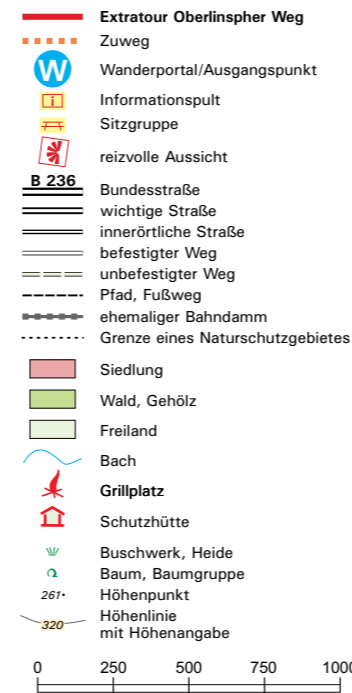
Extratour Oberlinspher Weg
Zuweg
W
Wanderportal/Ausgangspunkt
i
Informationspult
Sitzgruppe
reizvolle Aussicht
B 236
Bundesstraße
wichtige Straße
innerörtliche Straße
befestigter Weg
unbefestigter Weg
Pfad, Fußweg
ehemaliger Bahndamm
Grenze eines Naturschutzgebietes
Siedlung
Wald, Gehölz
Freiland
Bach
Grillplatz
Schutzhütte
Buschwerk, Heide
Baum, Baumgruppe
261
Höhenpunkt
320
Höhenlinie mit Höhenangabe
0
250
500
750
1000